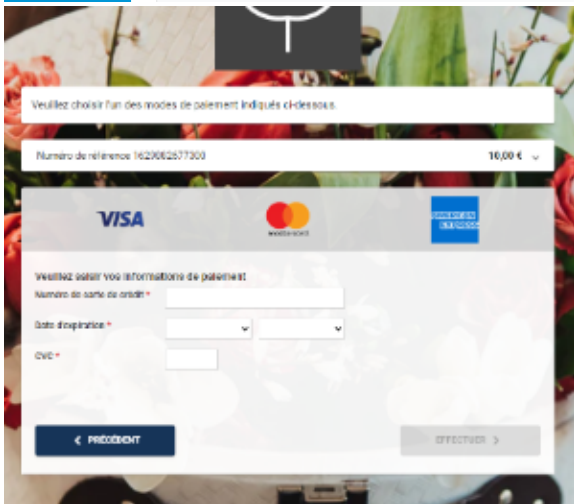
Veuillez choisir l'un des modes de paiement indiqués ci-dessous.

Numéro de référence 1620982677300

10,00 €

VISA

mastercard

AMERICAN EXPRESS

Veuillez saisir vos informations de paiement

Numéro de carte de crédit *

Date d'expiration *

CVC *

< PRÉCÉDENT

EFFECTUER >